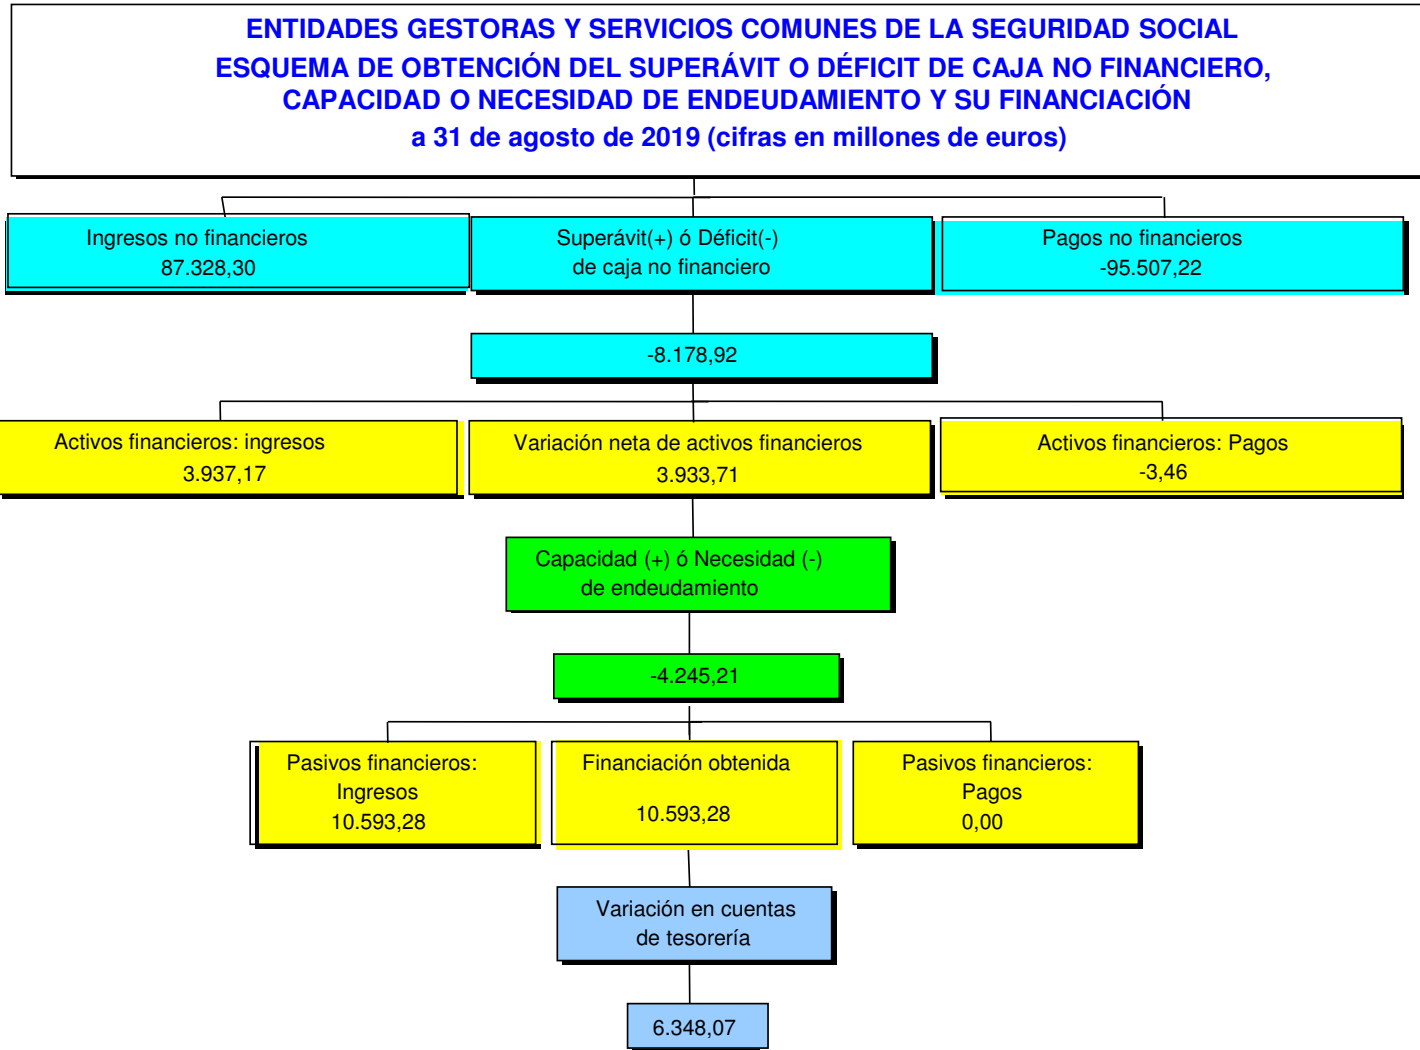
ENTIDADES GESTORAS Y SERVICIOS COMUNES DE LA SEGURIDAD SOCIAL
ESQUEMA DE OBTENCIÓN DEL SUPERÁVIT O DÉFICIT DE CAJA NO FINANCIERO, CAPACIDAD O NECESIDAD DE ENDEUDAMIENTO Y SU FINANCIACIÓN
a 31 de agosto de 2019 (cifras en millones de euros)

Ingresos no financieros
87.328,30

Superávit(+) ó Déficit(-)
de caja no financiero

Pagos no financieros
-95.507,22

-8.178,92

Activos financieros: ingresos
3.937,17

Variación neta de activos financieros
3.933,71

Activos financieros: Pagos
-3,46

Capacidad (+) ó Necesidad (-)
de endeudamiento

-4.245,21

Pasivos financieros:
Ingresos
10.593,28

Financiación obtenida
10.593,28

Pasivos financieros:
Pagos
0,00

Variación en cuentas
de tesorería

6.348,07